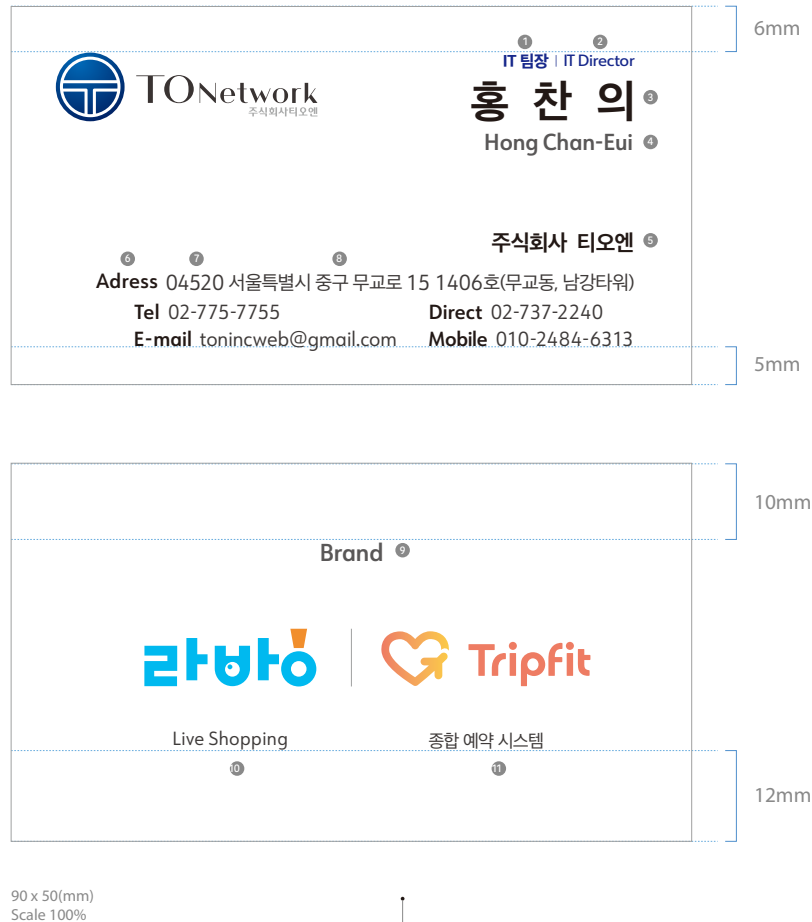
6mm

1 2
IT 팀장 | IT Director

TONetwork
주식회사티오엔

홍 찬 의 3

Hong Chan-Eui 4

주식회사 티오엔 5

6 7 8
Adress 04520 서울특별시 중구 무교로 15 1406호(무교동, 남강타워)

Tel 02-775-7755
E-mail tonincweb@gmail.com

Direct 02-737-2240
Mobile 010-2484-6313

5mm

10mm

Brand 9

라바이 Tripfit

Live Shopping 종합 예약 시스템

10 11

12mm

90 x 50(mm)
Scale 100%